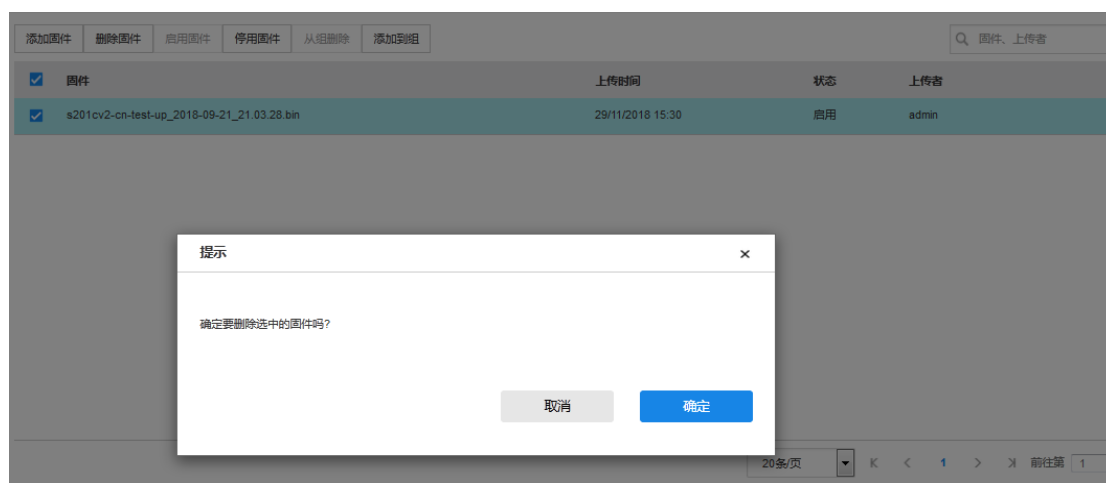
添加固件 删除固件 启用固件 停用固件 从组删除 添加到组

固件、上传者

| | 固件 | 上传时间 | 状态 | 上传者 |
|---|---|---|---|---|
| | s201cv2-cn-test-up_2018-09-21_21.03.28.bin | 29/11/2018 15:30 | 启用 | admin |

提示

×

确定要删除选中的固件吗?

取消 确定

20条/页 K < 1 > >I 前往第 1